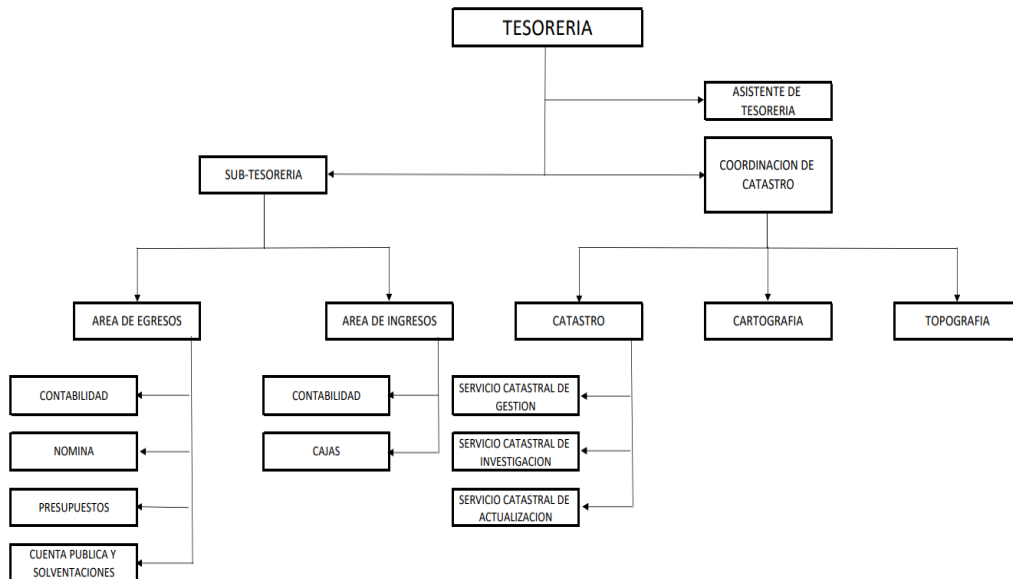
TESORERIA

ASISTENTE DE TESORERIA

SUB-TESORERIA

COORDINACION DE CATASTRO

AREA DE EGRESOS

AREA DE INGRESOS

CATASTRO

CARTOGRAFIA

TOPOGRAFIA

CONTABILIDAD

NOMINA

PRESUPUESTOS

CUENTA PUBLICA Y SOLVENTACIONES

CONTABILIDAD

CAJAS

SERVICIO CATASTRAL DE GESTION

SERVICIO CATASTRAL DE INVESTIGACION

SERVICIO CATASTRAL DE ACTUALIZACION